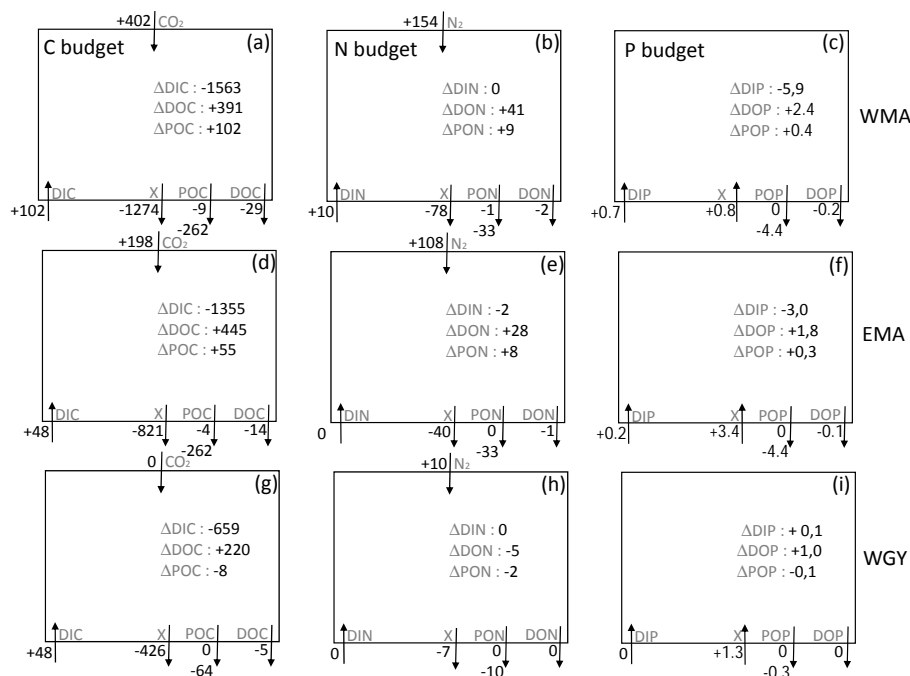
+402 $CO_2$
C budget (a)
ΔDIC : -1563
ΔDOC : +391
ΔPOC : +102
DIC X POC DOC
+102 -1274 -9 -29
-262

+154 $N_2$
N budget (b)
ΔDIN : 0
ΔDON : +41
ΔPON : +9
DIN X PON DON
+10 -78 -1 -2
-33

P budget (c)
ΔDIP : -5,9
ΔDOP : +2.4
ΔPOP : +0.4
DIP X POP DOP
+0.7 +0.8 0 -0.2
-4.4

WMA

+198 $CO_2$
(d)
ΔDIC : -1355
ΔDOC : +445
ΔPOC : +55
DIC X POC DOC
+48 -821 -4 -14
-262

+108 $N_2$
(e)
ΔDIN : -2
ΔDON : +28
ΔPON : +8
DIN X PON DON
0 -40 0 -1
-33

(f)
ΔDIP : -3,0
ΔDOP : +1,8
ΔPOP : +0,3
DIP X POP DOP
+0.2 +3.4 0 -0.1
-4.4

EMA

0 $CO_2$
(g)
ΔDIC : -659
ΔDOC : +220
ΔPOC : -8
DIC X POC DOC
+48 -426 0 -5
-64

+10 $N_2$
(h)
ΔDIN : 0
ΔDON : -5
ΔPON : -2
DIN X PON DON
0 -7 0 0
-10

(i)
ΔDIP : + 0,1
ΔDOP : +1,0
ΔPOP : -0,1
DIP X POP DOP
0 +1.3 0 0
-0.3

WGY